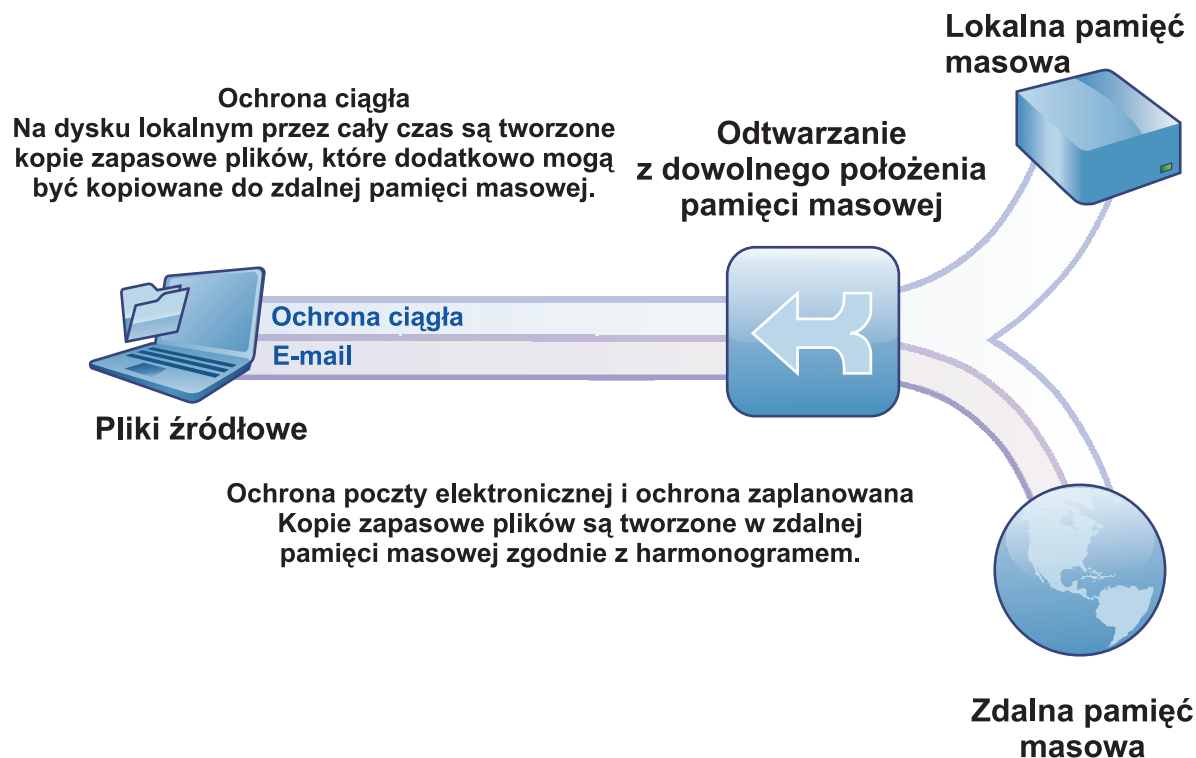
Lokalna pamięć masowa

Ochrona ciągła
Na dysku lokalnym przez cały czas są tworzone kopie zapasowe plików, które dodatkowo mogą być kopiowane do zdalnej pamięci masowej.

Odtwarzanie z dowolnego położenia pamięci masowej

Ochrona ciągła

E-mail

Pliki źródłowe

Ochrona poczty elektronicznej i ochrona zaplanowana
Kopie zapasowe plików są tworzone w zdalnej pamięci masowej zgodnie z harmonogramem.

Zdalna pamięć masowa